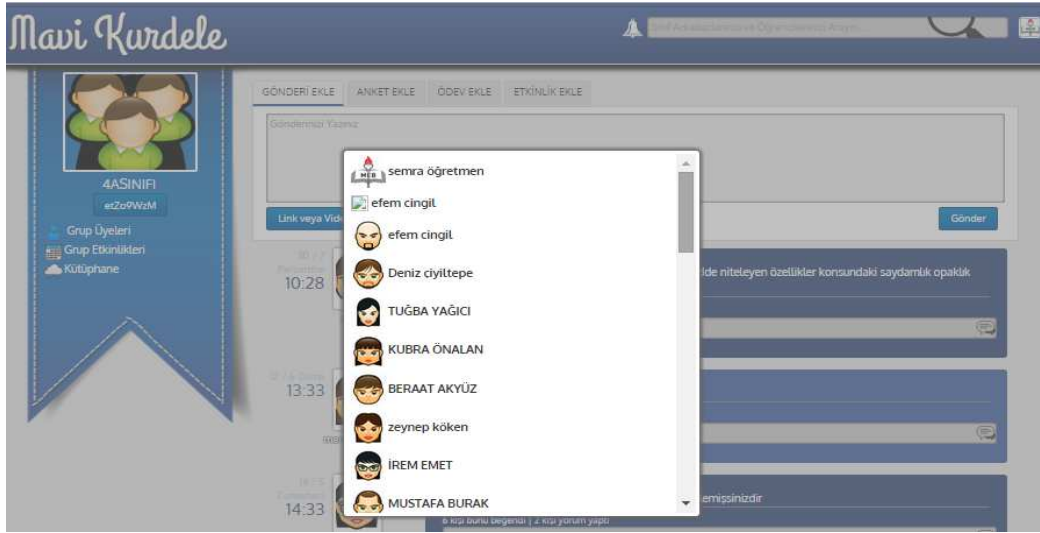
Mavi Kurdele

Sınıf Arkadaşlarınızı ve Öğretmeninizi Arayın

4ASINIFI
etZo9WzM
Grup Üyeleri
Grup Etkinlikleri
Kütüphane

GÖNDERİ EKLE
ANKET EKLE
ÖDEV EKLE
ETKİNLİK EKLE

Gönderinizi Yazınız

Link veya Vid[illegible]

Gönder

MEB
semra öğretmen
efem cingil
efem cingil
Deniz ciyiltepe
TUĞBA YAĞICI
KUBRA ÖNALAN
BERAAT AKYÜZ
zeynep köken
İREM EMET
MUSTAFA BURAK

10:28
13:33
14:33

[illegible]lde niteleyen özellikler konsundaki saydamlık opaklık

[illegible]emişsinizdir

6 kişi bunu beğendi | 2 kişi yorum yaptı